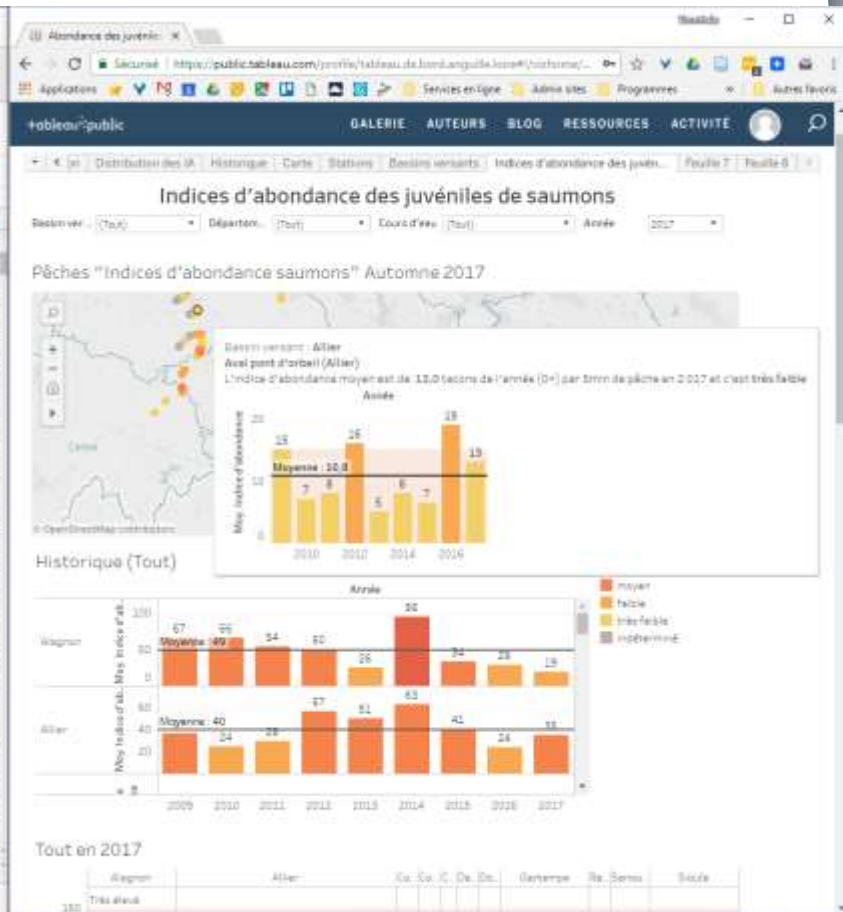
Abondance des juvénile ×

Sécurisé | https://public.tableau.com/profile/tableau.de.bord.anguille.loire#!/vizhome/...

Applications | Services en ligne | Admin sites | Programmes | Autres favoris

+ableau public | GALERIE | AUTEURS | BLOG | RESSOURCES | ACTIVITÉ

Distribution des IA | Historique | Carte | Stations | Bassins versants | Indices d'abondance des juvén... | Feuille 7 | Feuille 8

Indices d'abondance des juvéniles de saumons

Bassin ver... (Tout) | Départem... (Tout) | Cours d'eau (Tout) | Année 2017

Pêches "Indices d'abondance saumons" Automne 2017

Bassin versant : Allier
Aval pont d'orbeil (Allier)
L'indice d'abondance moyen est de 13,0 tacons de l'année (0+) par 5mn de pêche en 2017 et c'est très faible

Année

Moy. indice d'abondance

20
10
0

15 7 8 16 5 8 7 19 13

Moyenne : 10,8

2010 2012 2014 2016

© OpenStreetMap contributors

Historique (Tout)

Année

moyen
faible
très faible
indéterminé

Wagnon
Moy. indice d'ab.
100
50
0
67 66 54 50 26 96 34 28 19
Moyenne : 49

Allier
Moy. indice d'ab.
40
20
37 24 28 57 51 63 41 24 35
Moyenne : 40

2009 2010 2011 2012 2013 2014 2015 2016 2017

Tout en 2017

Alagnon | Allier | Co.. | Co.. | C.. | Da.. | Do.. | Gartempe | Re.. | Senou | Sioule

Très élevé